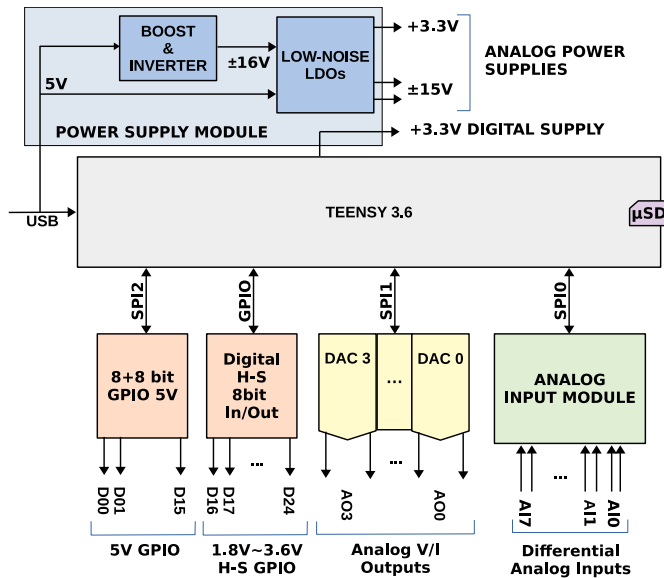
BOOST & INVERTER

±16V

LOW-NOISE LDOs

+3.3V

±15V

ANALOG POWER SUPPLIES

5V

POWER SUPPLY MODULE

+3.3V DIGITAL SUPPLY

USB

TEENSY 3.6

µSD

SPI2

GPIO

SPI1

SPI0

8+8 bit GPIO 5V

Digital H-S 8bit In/Out

DAC 3

...

DAC 0

ANALOG INPUT MODULE

D00 D01 D15

D16 D17 ... D24

AO3 ... AO0

AI7 ... AI1 AI0

5V GPIO

1.8V~3.6V H-S GPIO

Analog V/I Outputs

Differential Analog Inputs